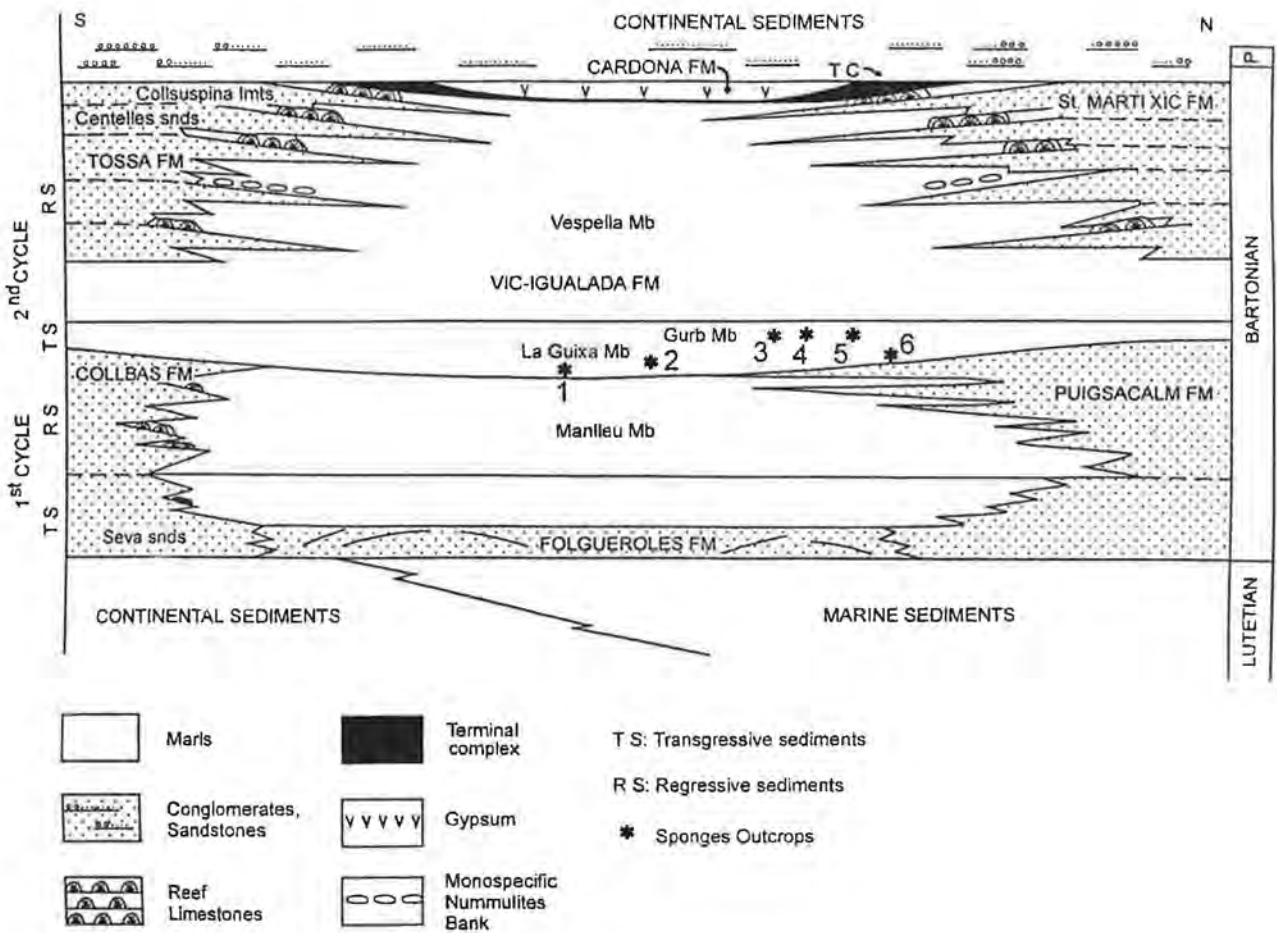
S

CONTINENTAL SEDIMENTS

N

P

CARDONA FM

T C

Collsuspina lmts

St. MARTI XIC FM

Centelles snds

TOSSA FM

R S

2nd CYCLE

Vespella Mb

VIC-IGUALADA FM

BARTONIAN

T S

Gurb Mb

La Guixa Mb

1

2

3

4

5

6

COLLBAS FM

PUIGSACALM FM

R S

1st CYCLE

Manlleu Mb

T S

Seva snds

FOLGUEROLES FM

CONTINENTAL SEDIMENTS

MARINE SEDIMENTS

LUTETIAN

Marls

Terminal complex

T S: Transgressive sediments

R S: Regressive sediments

Conglomerates, Sandstones

Gypsum

Sponges Outcrops

Reef Limestones

Monospecific Nummulites Bank